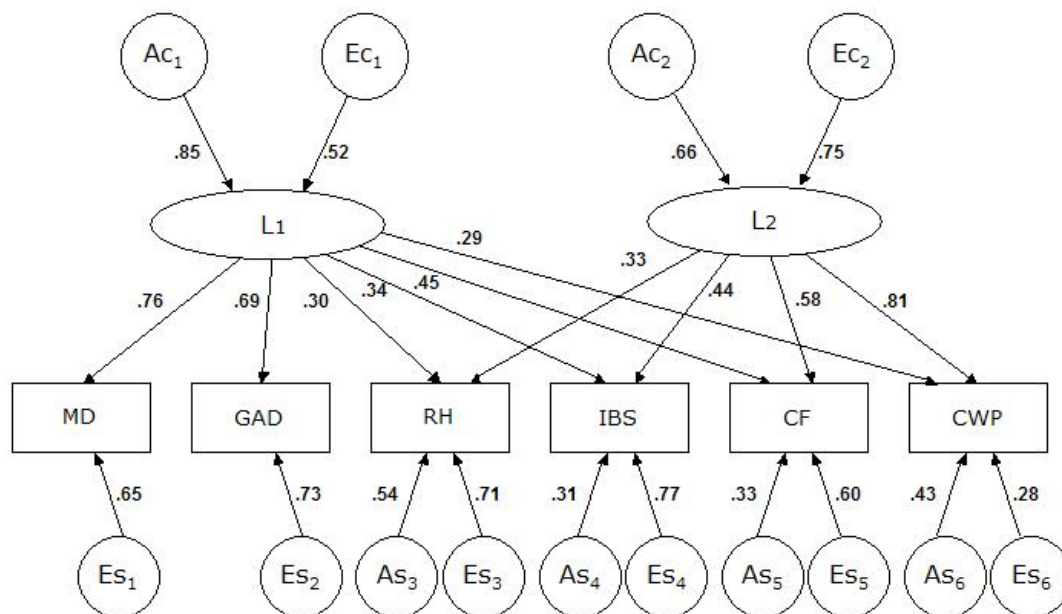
$Ac_1$

$Ec_1$

$Ac_2$

$Ec_2$

.85

.52

.66

.75

$L_1$

$L_2$

.29

.33

.76

.69

.30

.34

.45

.44

.58

.81

MD

GAD

RH

IBS

CF

CWP

.65

.73

.54

.71

.31

.77

.33

.60

.43

.28

$Es_1$

$Es_2$

$As_3$

$Es_3$

$As_4$

$Es_4$

$As_5$

$Es_5$

$As_6$

$Es_6$